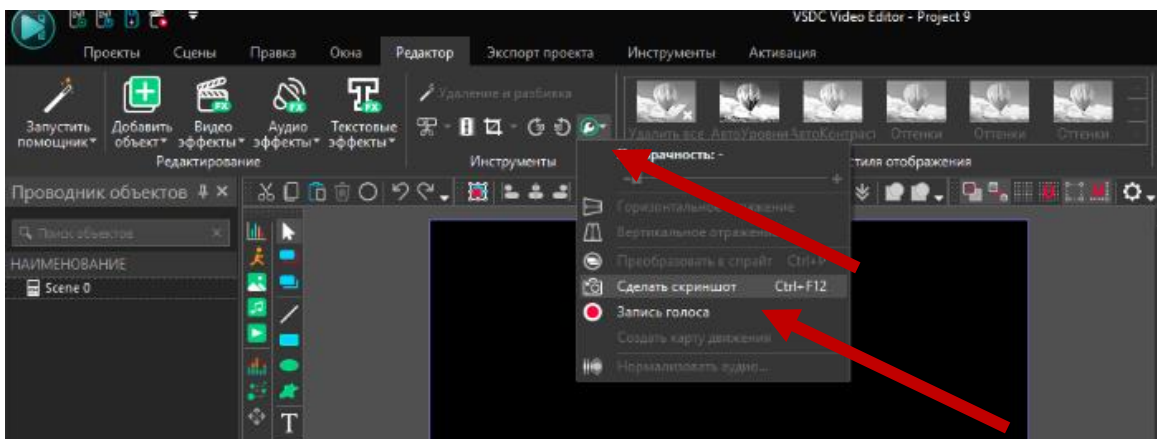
VSDC Video Editor - Project 9

Проекты Сцены Правка Окна Редактор Экспорт проекта Инструменты Активация

Запустить помощник Добавить объект Видео эффекты Аудио эффекты Текстовые эффекты
Редактирование

Удаление и разбивка
Инструменты

Удалить все АвтоУровни АвтоКонтраст Оттенки Оттенки Оттенки
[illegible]стия отображения

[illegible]рачность: -

Проводник объектов

Поиск объектов
НАИМЕНОВАНИЕ
Scene 0

Горизонтальное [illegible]ажение
Вертикальное отраже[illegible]
Преобразовать в спрайт Ctrl+P
Сделать скриншот Ctrl+F12
Запись голоса
Создать карту движения
Нормализовать аудио...

T